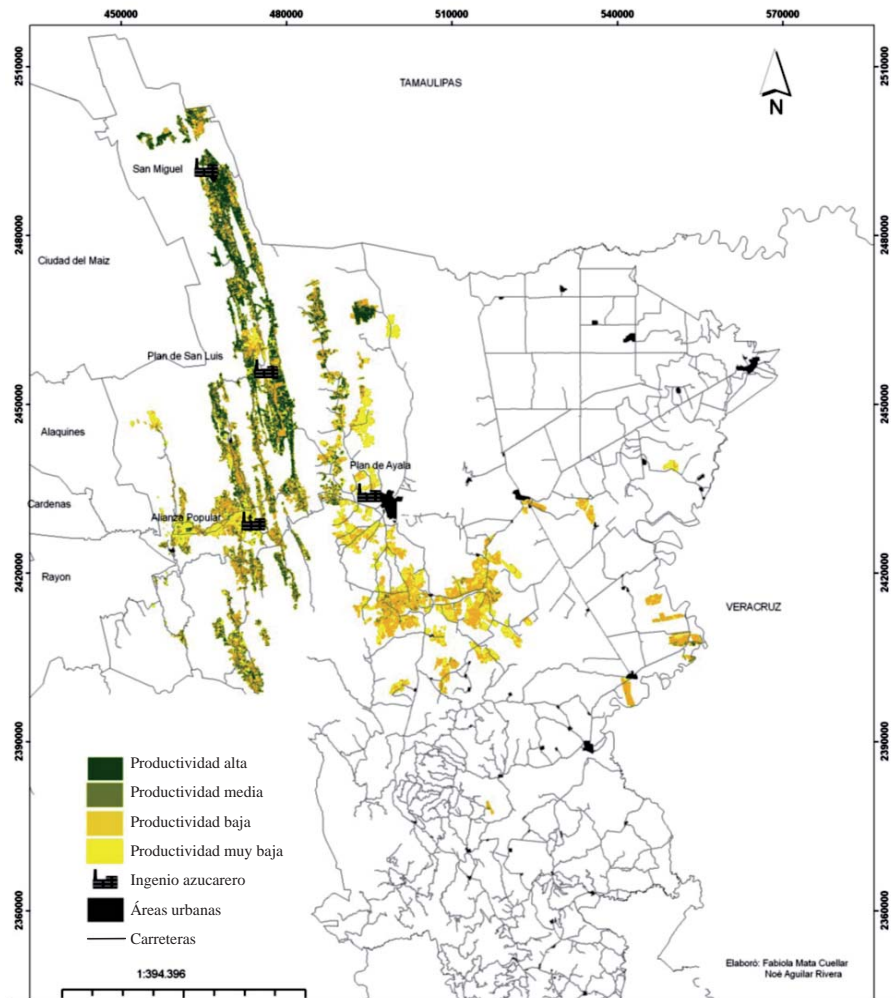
450000 480000 510000 540000 570000

2510000 2480000 2450000 2420000 2390000 2360000

2510000 2480000 2450000 2420000 2390000 2360000

TAMAULIPAS

N

San Miguel

Ciudad del Maiz

Plan de San Luis

Alaquines

Plan de Ayala

Cardenas

Alianza Popular

Rayon

VERACRUZ

Productividad alta
Productividad media
Productividad baja
Productividad muy baja
Ingenio azucarero
Áreas urbanas
Carreteras

1:394.396

Elaboró: Fabiola Mata Cuellar
Noé Aguilar Rivera